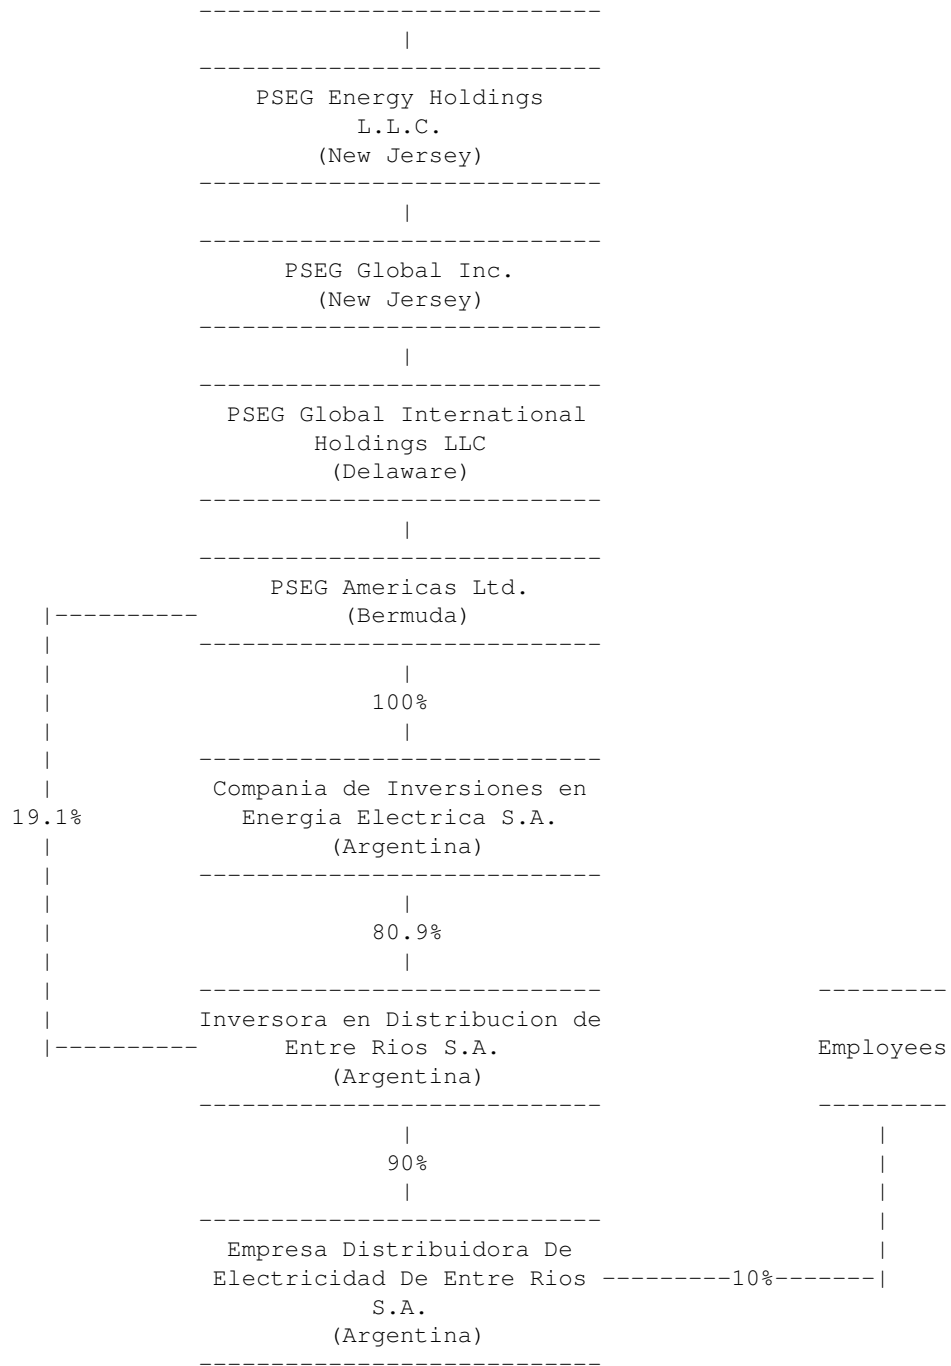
PSEG Energy Holdings L.L.C. (New Jersey)

PSEG Global Inc. (New Jersey)

PSEG Global International Holdings LLC (Delaware)

PSEG Americas Ltd. (Bermuda)

100%

Compania de Inversiones en Energia Electrica S.A. (Argentina)

19.1%

80.9%

Inversora en Distribucion de Entre Rios S.A. (Argentina)

Employees

90%

Empresa Distribuidora De Electricidad De Entre Rios S.A. (Argentina)

10%